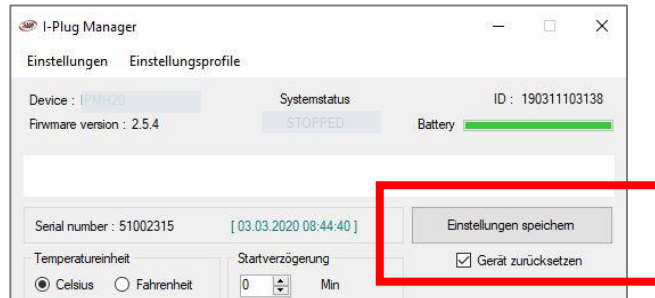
I-Plug Manager

Einstellungen Einstellungsprofile

Device : IPMH20
Firmware version : 2.5.4

Systemstatus
STOPPED

ID : 190311103138
Battery

Serial number : 51002315
[ 03.03.2020 08:44:40 ]

Einstellungen speichern

Gerät zurücksetzen

Temperatureinheit
Celsius Fahrenheit

Startverzögerung
0 Min